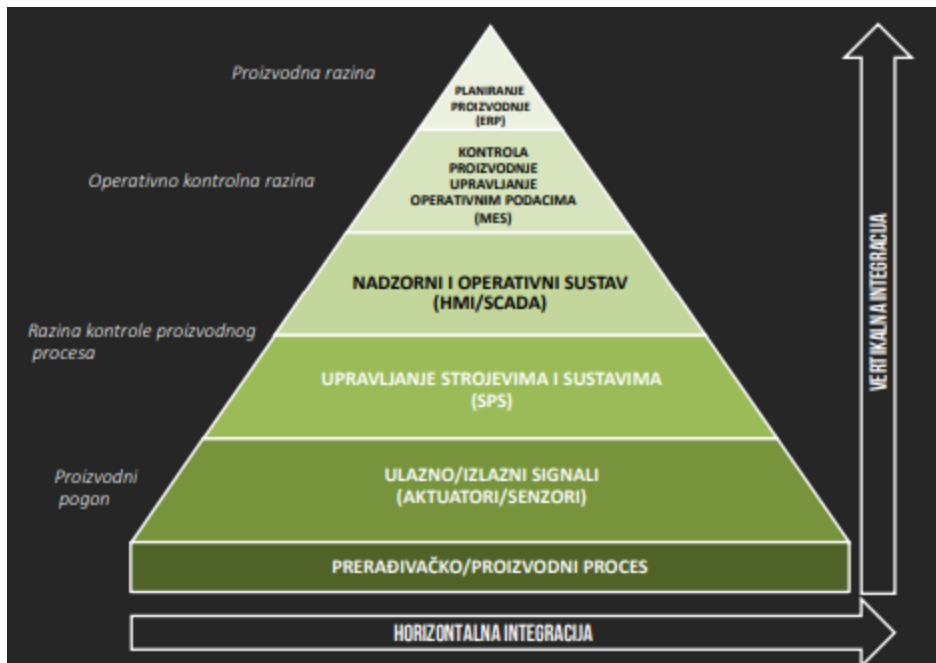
Proizvodna razina

PLANIRANJE PROIZVODNJE (ERP)

Operativno kontrolna razina

KONTROLA PROIZVODNJE UPRAVLJANJE OPERATIVNIM PODACIMA (MES)

NADZORNI I OPERATIVNI SUSTAV (HMI/SCADA)

Razina kontrole proizvodnog procesa

UPRAVLJANJE STROJEVIMA I SUSTAVIMA (SPS)

Proizvodni pogon

ULAZNO/IZLAZNI SIGNALI (AKTUATORI/SENZORI)

PRERAĐIVAČKO/PROIZVODNI PROCES

VERTIKALNA INTEGRACIJA

HORIZONTALNA INTEGRACIJA